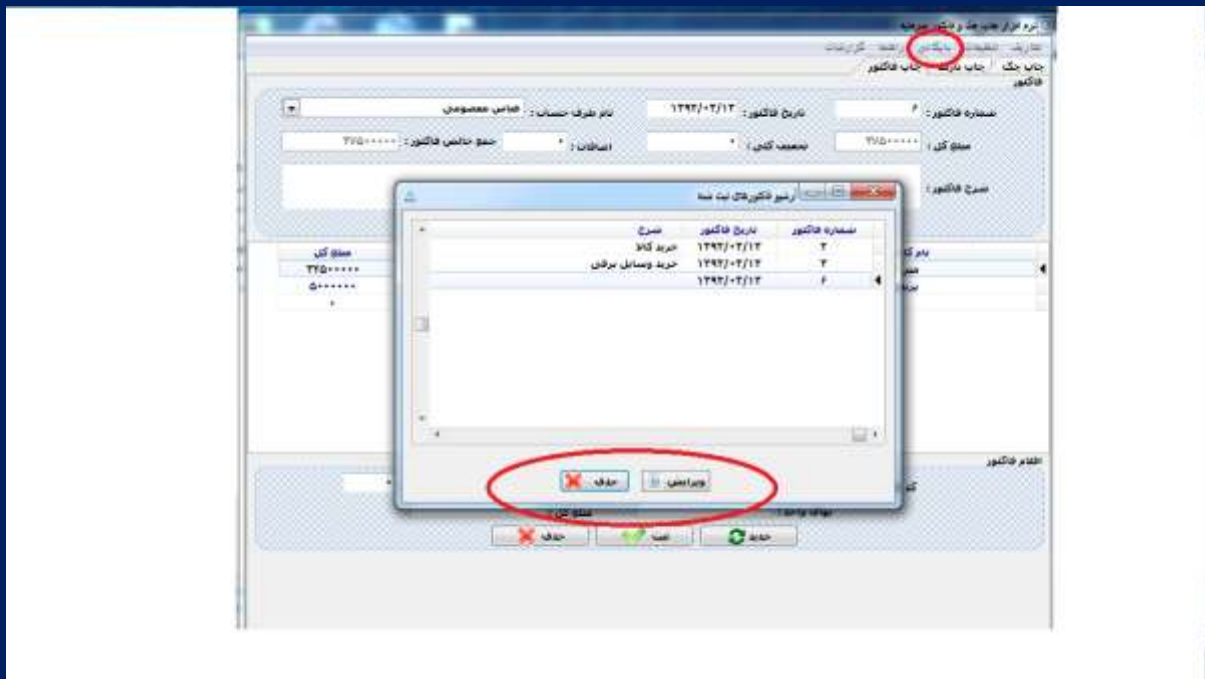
نرم افزار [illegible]

تعاریف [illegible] بایگانی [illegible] گزارشات

چاپ چک | چاپ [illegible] | چاپ فاکتور

فاکتور

شماره فاکتور : ۶
تاریخ فاکتور : ۱۳۹۲/۰۲/۱۳
نام طرف حساب : عباس معصومی

مبلغ کل : ۳۷۵۰۰۰۰۰
تخفیف کلی : ۰
اضافات : ۰
جمع خالص فاکتور : ۳۷۵۰۰۰۰۰

شرح فاکتور :

آرشیو فاکتورهای ثبت شده

| شماره فاکتور | تاریخ فاکتور | شرح |
|---|---|---|
| ۲ | ۱۳۹۲/۰۲/۱۳ | خرید کالا |
| ۳ | ۱۳۹۲/۰۲/۱۳ | خرید وسایل برقی |
| ۶ | ۱۳۹۲/۰۲/۱۳ | |

ویرایش
حذف

نام کا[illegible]
مبلغ کل
۳۲۵۰۰۰۰۰
۵۰۰۰۰۰۰
۰

اقلام فاکتور
بهای واحد :
مبلغ کل :

ذخیره
ثبت
حذف